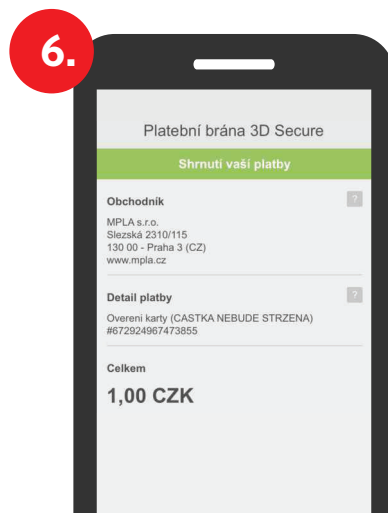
6.

Platební brána 3D Secure

Shrnutí vaší platby

Obchodník

?

MPLA s.r.o.
Slezská 2310/115
130 00 - Praha 3 (CZ)
www.mpla.cz

Detail platby

?

Overeni karty (CASTKA NEBUDE STRZENA)
#672924967473855

Celkem

1,00 CZK